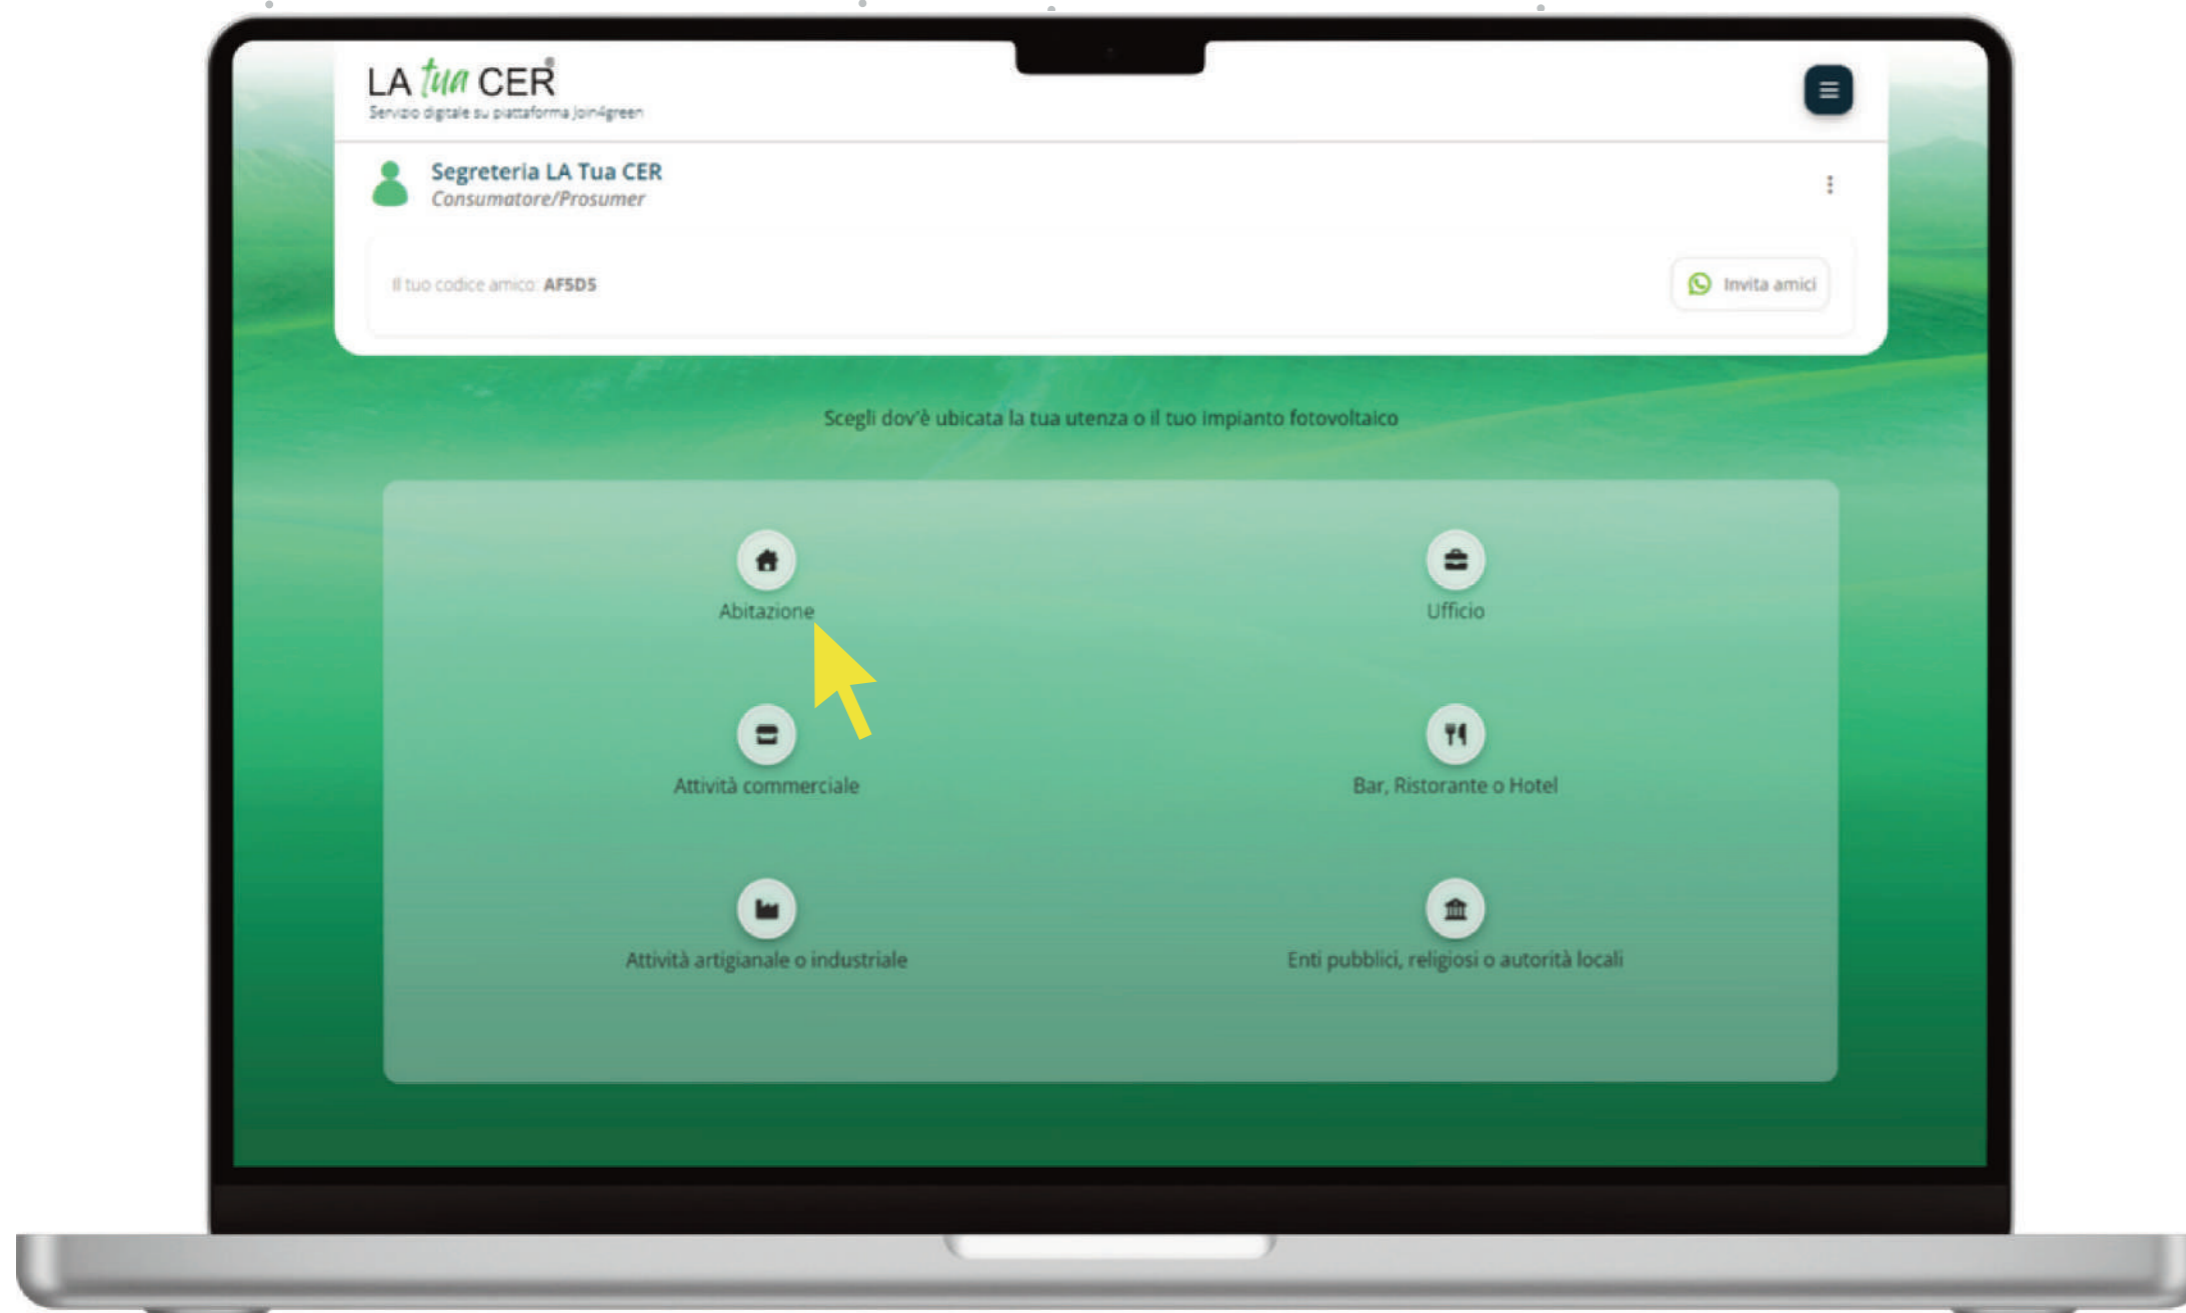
LA tua CER®
Servizio digitale su piattaforma Join4green

Segreteria LA Tua CER
Consumatore/Prosumer

Il tuo codice amico: AF5D5

Invita amici

Scegli dov'è ubicata la tua utenza o il tuo impianto fotovoltaico

Abitazione

Ufficio

Attività commerciale

Bar, Ristorante o Hotel

Attività artigianale o industriale

Enti pubblici, religiosi o autorità locali